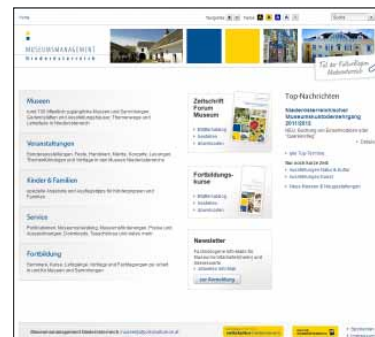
Home

Navigation

Suche

MUSEUMSMANAGEMENT
Niederösterreich

Tor zur Vielseitigen Museumswelt

Museen
Von 100 Museen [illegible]

Veranstaltungen
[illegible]

Kinder & Familien
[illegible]

Service
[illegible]

Fortbildung
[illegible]

Zeitschrift Forum Museum

Fortbildungskurse

Newsletter

Top Nachrichten

Niederösterreichischer Museumskustodenlehrgang 2011/2012

NEU: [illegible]

Museumsmanagement Niederösterreich